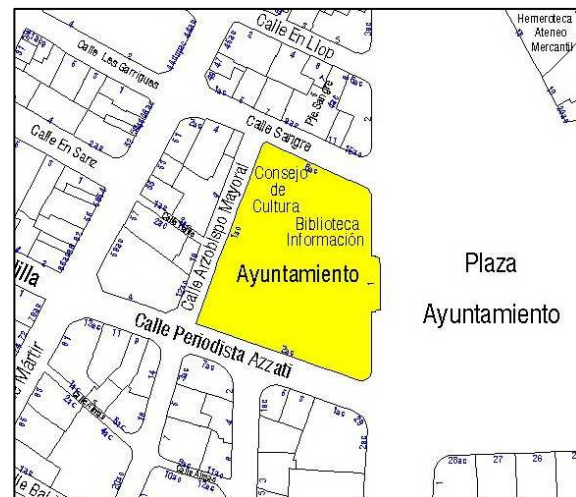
Calle En Llop
Hemeroteca Ateneo Mercantil
Calle Les Garrigues
Calle Sangre
Pje. Sangre
Calle En Sanz
Consejo de Cultura
Biblioteca Información
Calle Arzobispo Mayoral
Ayuntamiento
Plaza
Ayuntamiento
Calle Periodista Azzati
villa
Mártir
Calle Tonis
Calle Angel
28ac
27
26